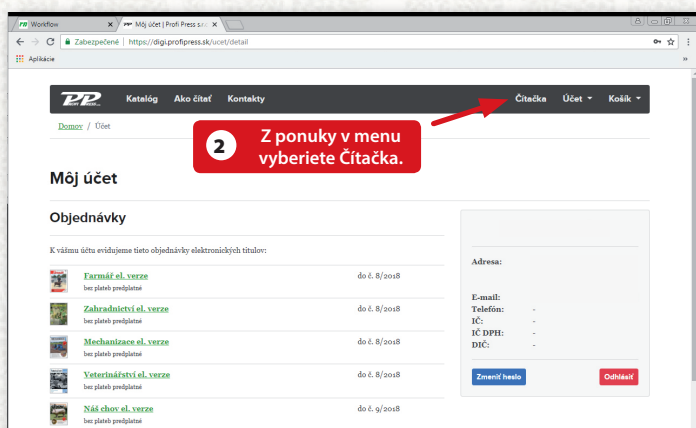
Workflow
Môj účet | Profi Press s.r.o.
Zabezpečené | https://digi.profipress.sk/ucet/detail
Aplikácie

Katalóg Ako čítať Kontakty Čítačka Účet Košík

Domov / Účet

2 Z ponuky v menu vyberiete Čítačka.

Môj účet

Objednávky

K vášmu účtu evidujeme tieto objednávky elektronických titulov:

Farmář el. verze do č. 8/2018
bez plateb předplatné

Zahradnictví el. verze do č. 8/2018
bez plateb předplatné

Mechanizace el. verze do č. 8/2018
bez plateb předplatné

Veterinářství el. verze do č. 8/2018
bez plateb předplatné

Náš chov el. verze do č. 9/2018
bez plateb předplatné

Adresa:

E-mail:
Telefón: -
IČ: -
IČ DPH: -
DIČ: -

Zmeniť heslo
Odhlásiť